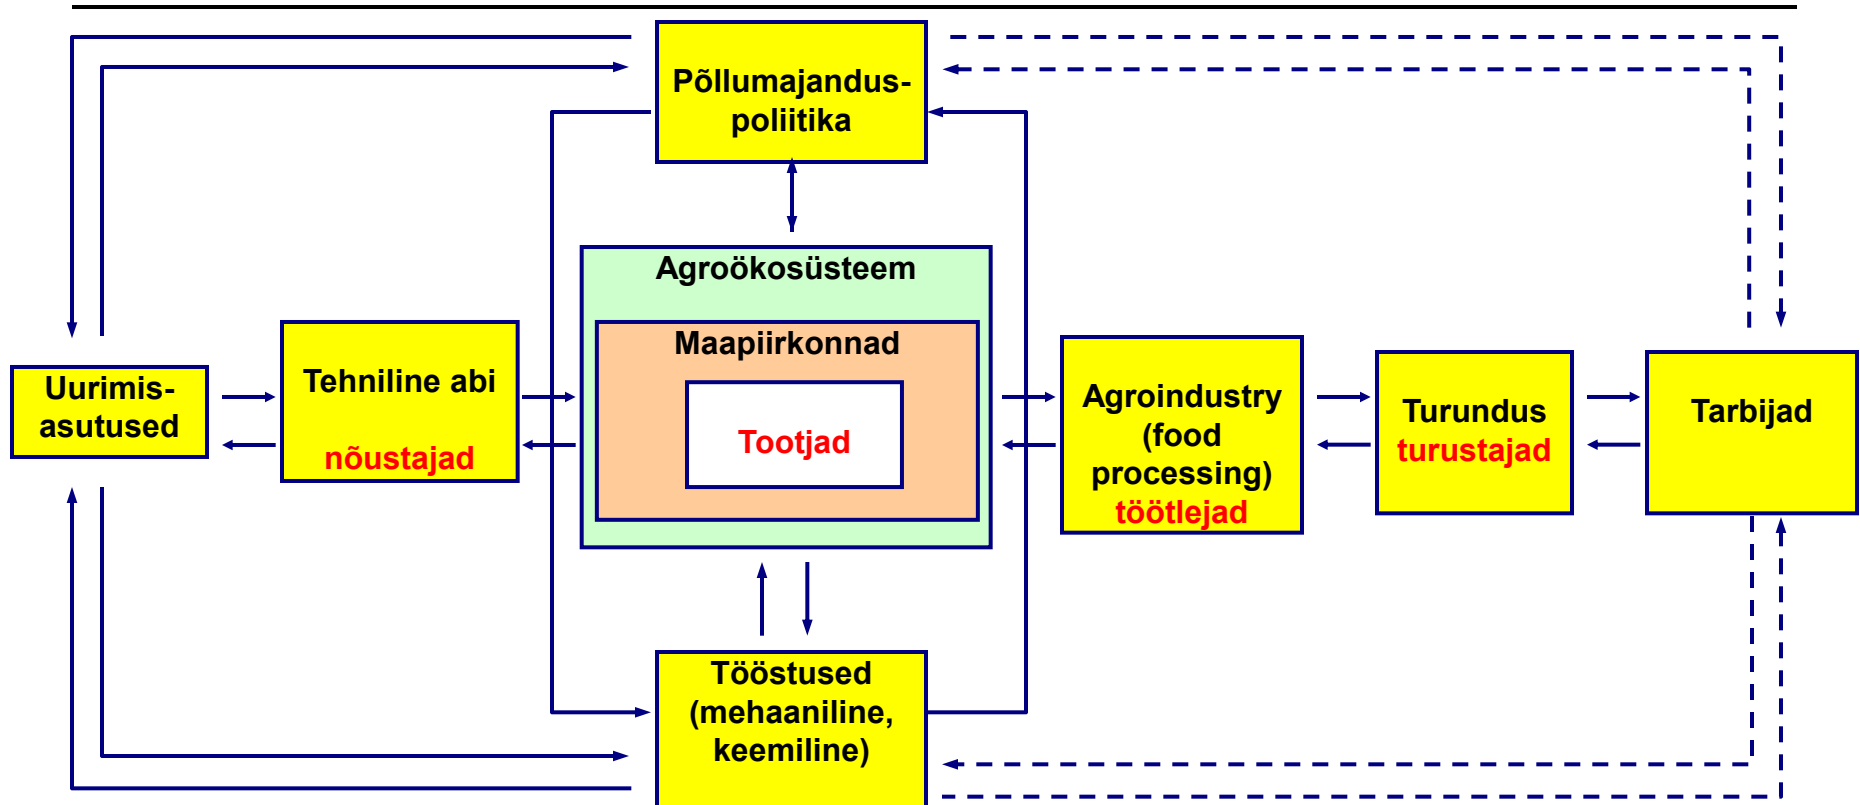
Põllumajanduspoliitika

Agroökosüsteem

Maapiirkonnad

Tootjad

Uurimisasutused

Tehniline abi

nõustajad

Agroindustry (food processing)
töötlejad

Turundus
turustajad

Tarbijad

Tööstused (mehaaniline, keemiline)